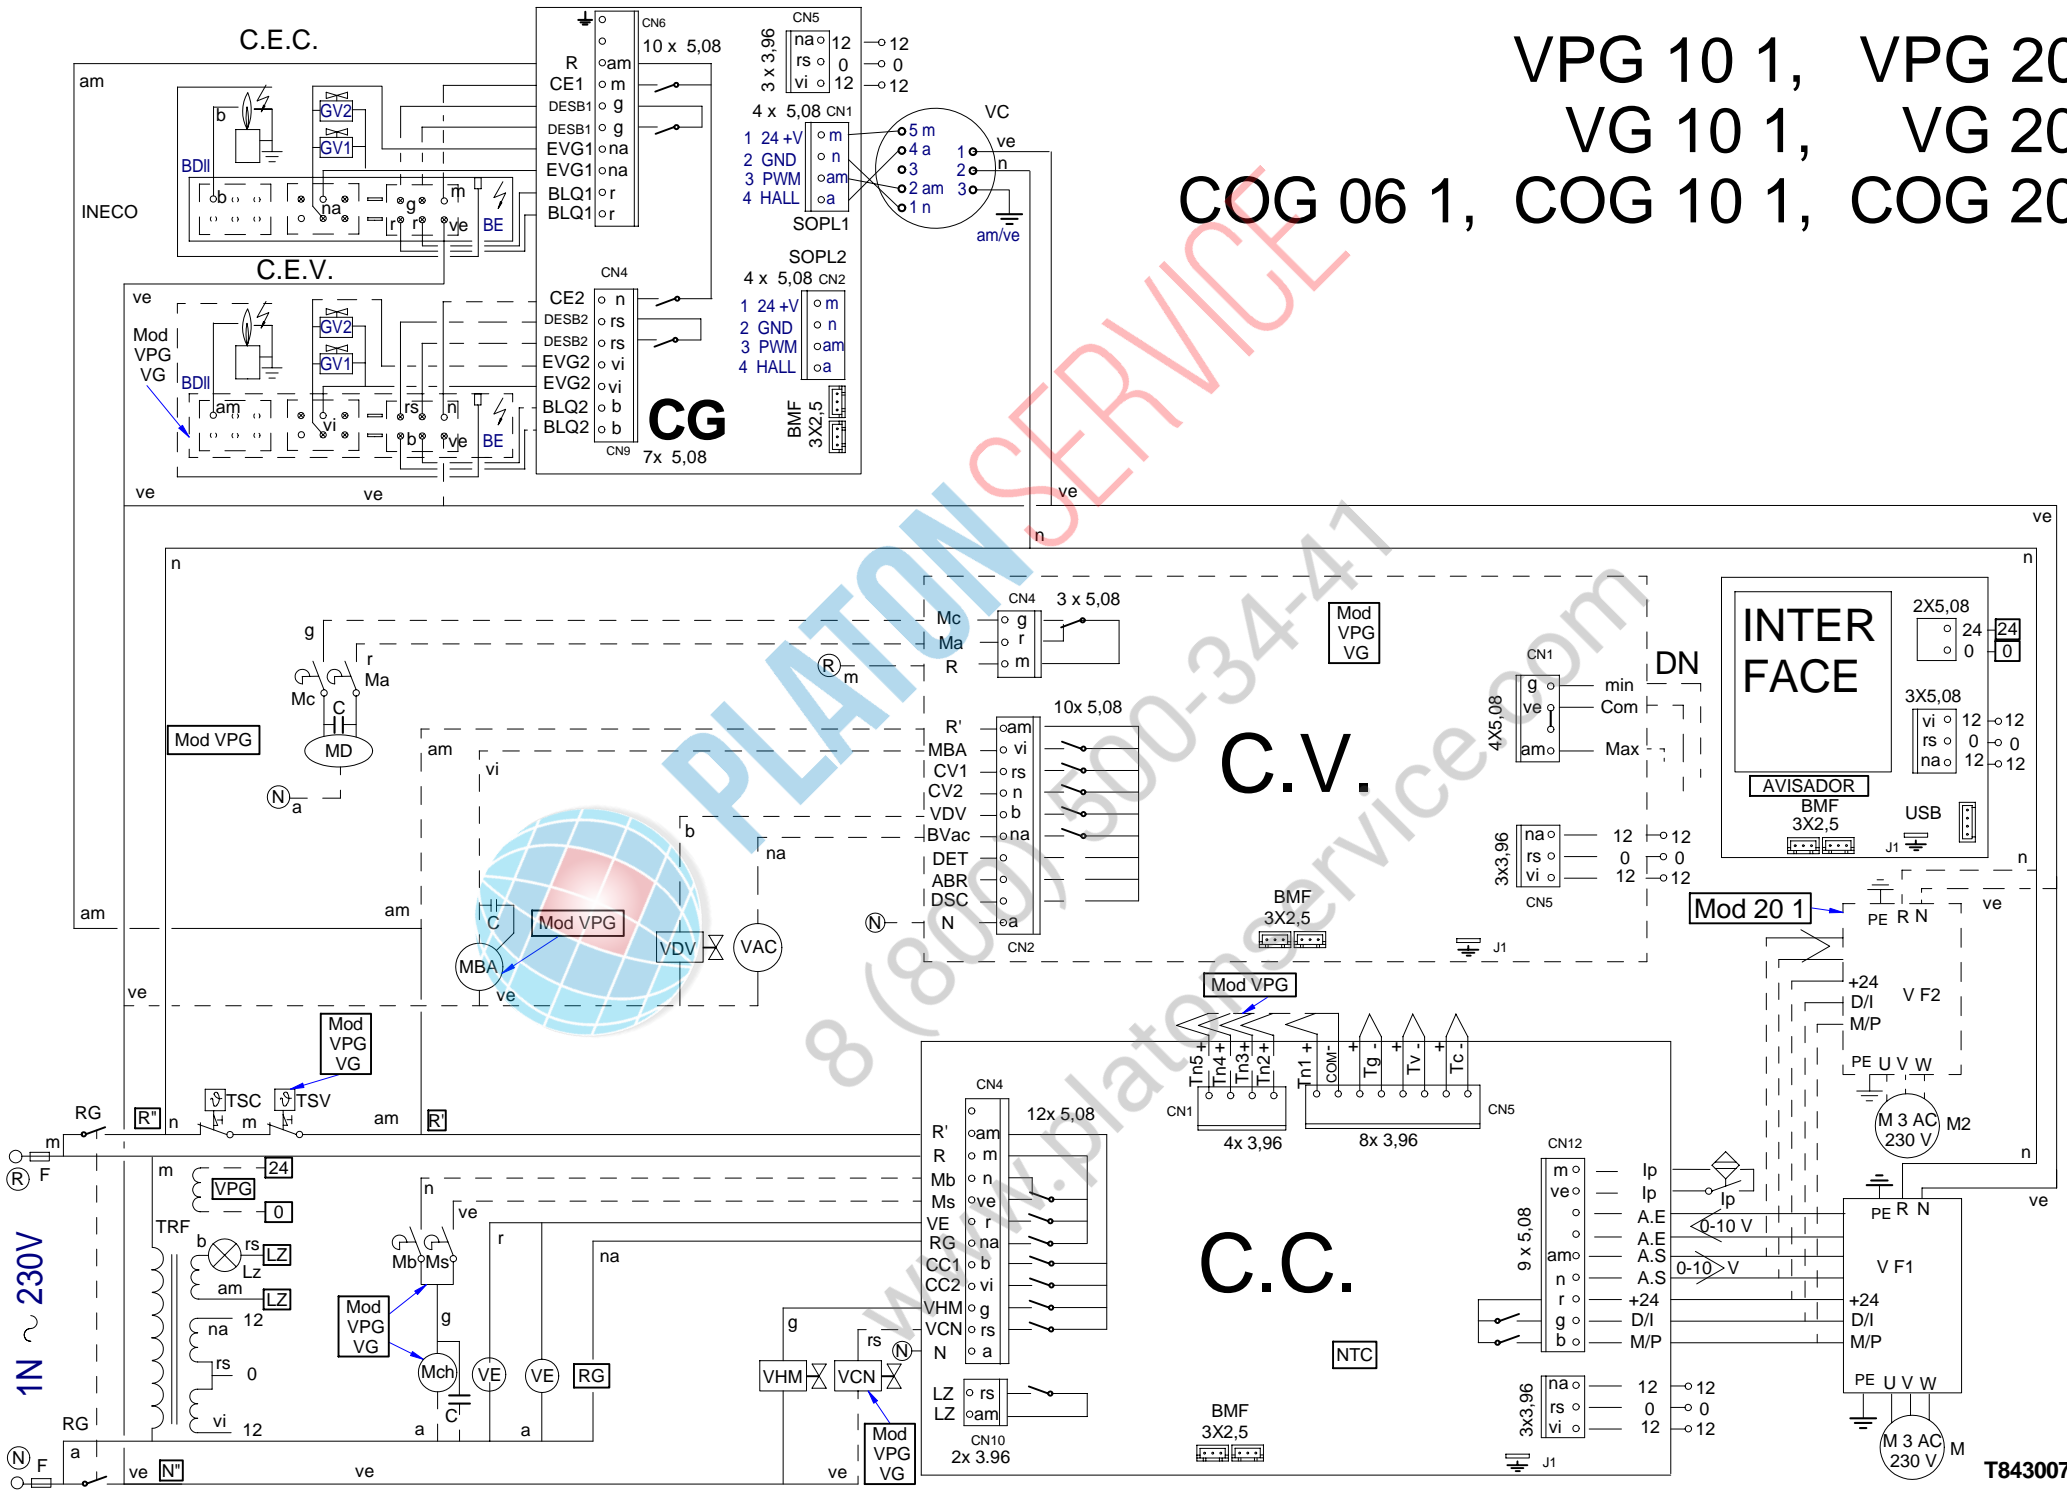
VPG 10 1, VPG 20
VG 10 1, VG 20
COG 06 1, COG 10 1, COG 20

PLATONSERVICE
8 (800) 500-34-41
www.platonservice.com

C.E.C.
am
INECO
b
GV2
GV1
BDII
b
na
g
m
r
r
ve
BE
C.E.V.
ve
Mod VPG VG
GV2
GV1
BDII
am
vi
rs
n
b
ve
BE
ve
ve

CN6
10 x 5,08
R
CE1
DESB1
DESB1
EVG1
EVG1
BLQ1
BLQ1
am
m
g
g
na
na
r
r
CN4
CE2
DESB2
DESB2
EVG2
EVG2
BLQ2
BLQ2
n
rs
rs
vi
vi
b
b
CN9
7x 5,08
CG

CN5
3 x 3,96
na 12
rs 0
vi 12
12
0
12
4 x 5,08 CN1
1 24 +V
2 GND
3 PWM
4 HALL
m
n
am
a
SOPL1
SOPL2
4 x 5,08 CN2
1 24 +V
2 GND
3 PWM
4 HALL
m
n
am
a
BMF 3X2,5

VC
5 m
4 a
3
2 am
1 n
1 ve
2 n
3
am/ve
ve
n
ve
n

CN4
3 x 5,08
Mc g
Ma r
R m
R m
g
r
Mc
Ma
C
MD
N a
Mod VPG
Mod VPG VG
10x 5,08
R' am
MBA vi
CV1 rs
CV2 n
VDV b
BVac na
DET
ABR
DSC
N a
N
CN2
am
vi
b
na
C
Mod VPG
MBA
VDV
VAC
ve
C.V.
BMF 3X2,5
J1
CN1
4X5,08
g
ve
am
min
Com
Max
DN
3x3,96
na 12 12
rs 0 0
vi 12 12
CN5

INTER FACE
AVISADOR
BMF 3X2,5
2X5,08
24 24
0 0
3X5,08
vi 12 12
rs 0 0
na 12 12
USB
J1
n
Mod 20 1
PE R N
ve
+24
D/I
M/P
V F2
PE U V W
M 3 AC 230 V
M2
n
ve

am
am
ve
Mod VPG VG
TSC
TSV
RG
R''
n
m
am
R'
m
R F
230V
1N ~
m
24
VPG
0
TRF
b
rs
LZ
Lz
am
LZ
na
12
rs
0
vi
12
RG
a
N F
ve
N''
ve
n
ve
Mb
Ms
Mod VPG VG
g
Mch
C
VE
VE
RG
a
a
r
na
g
VHM
VCN
rs
N
Mod VPG VG
ve

Mod VPG
Tn5 +
Tn4 +
Tn3 +
Tn2 +
Tn1 +
COM-
+ Tg -
+ Tv -
+ Tc -
CN1
4x 3,96
8x 3,96
CN5
CN4
12x 5,08
R' am
R m
Mb n
Ms ve
VE r
RG na
CC1 b
CC2 vi
VHM g
VCN rs
N a
LZ rs
LZ am
CN10
2x 3.96
C.C.
NTC
BMF 3X2,5
J1
CN12
9 x 5,08
m Ip
ve Ip
A.E
A.E
am A.S
n A.S
r +24
g D/I
b M/P
Ip
0-10 V
0-10 V
3x3,96
na 12 12
rs 0 0
vi 12 12
PE R N
V F1
+24
D/I
M/P
PE U V W
M 3 AC 230 V
M
T843007